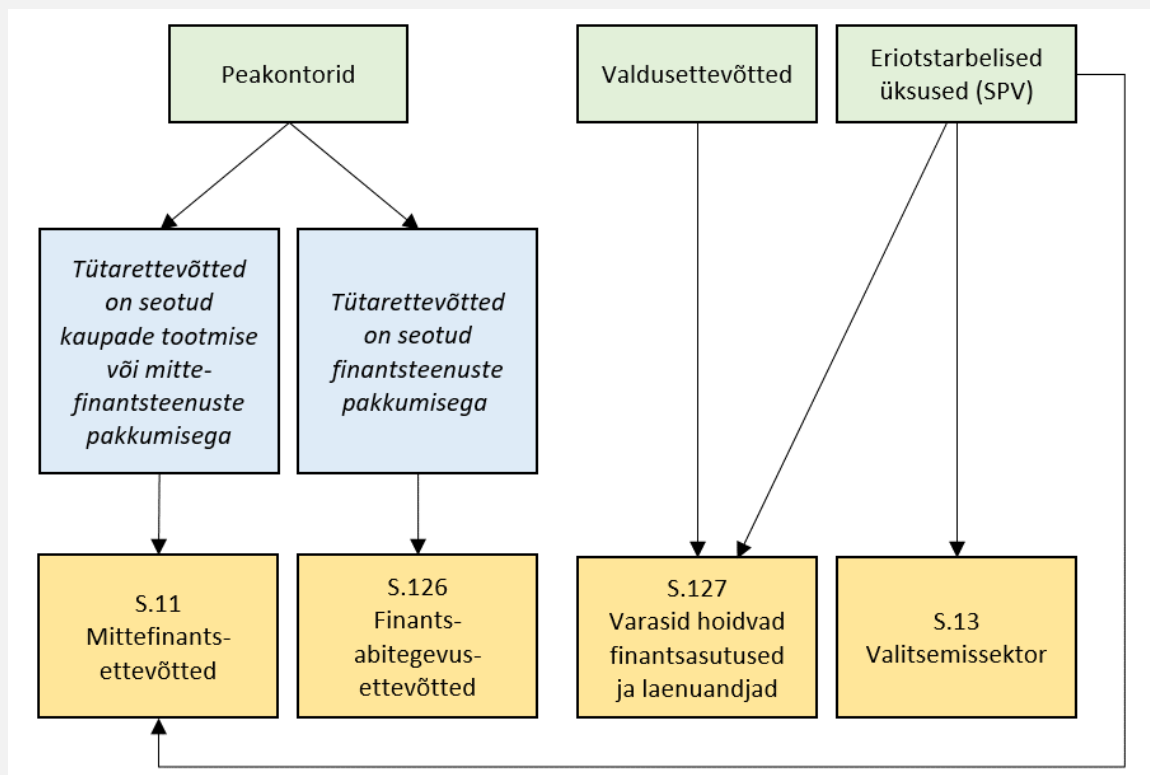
Peakontorid

Valdusettevõtted

Eriotstarbelised üksused (SPV)

Tütarettevõtted on seotud kaupade tootmise või mittefinantsteenuste pakkumisega

Tütarettevõtted on seotud finantsteenuste pakkumisega

S.11 Mittefinantsettevõtted

S.126 Finantsabitegevusettevõtted

S.127 Varasid hoidvad finantsasutused ja laenuandjad

S.13 Valitsemissektor